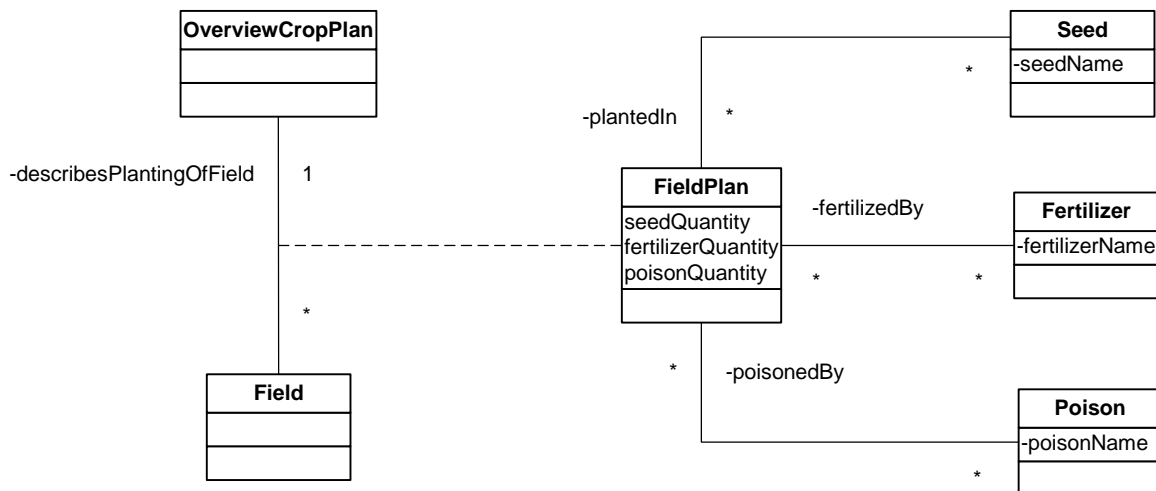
OverviewCropPlan

-describesPlantingOfField

1

*

Field

-plantedIn

*

FieldPlan
seedQuantity
fertilizerQuantity
poisonQuantity

*

-poisonedBy

Seed
-seedName

*

-fertilizedBy

Fertilizer
-fertilizerName

*

*

Poison
-poisonName

*